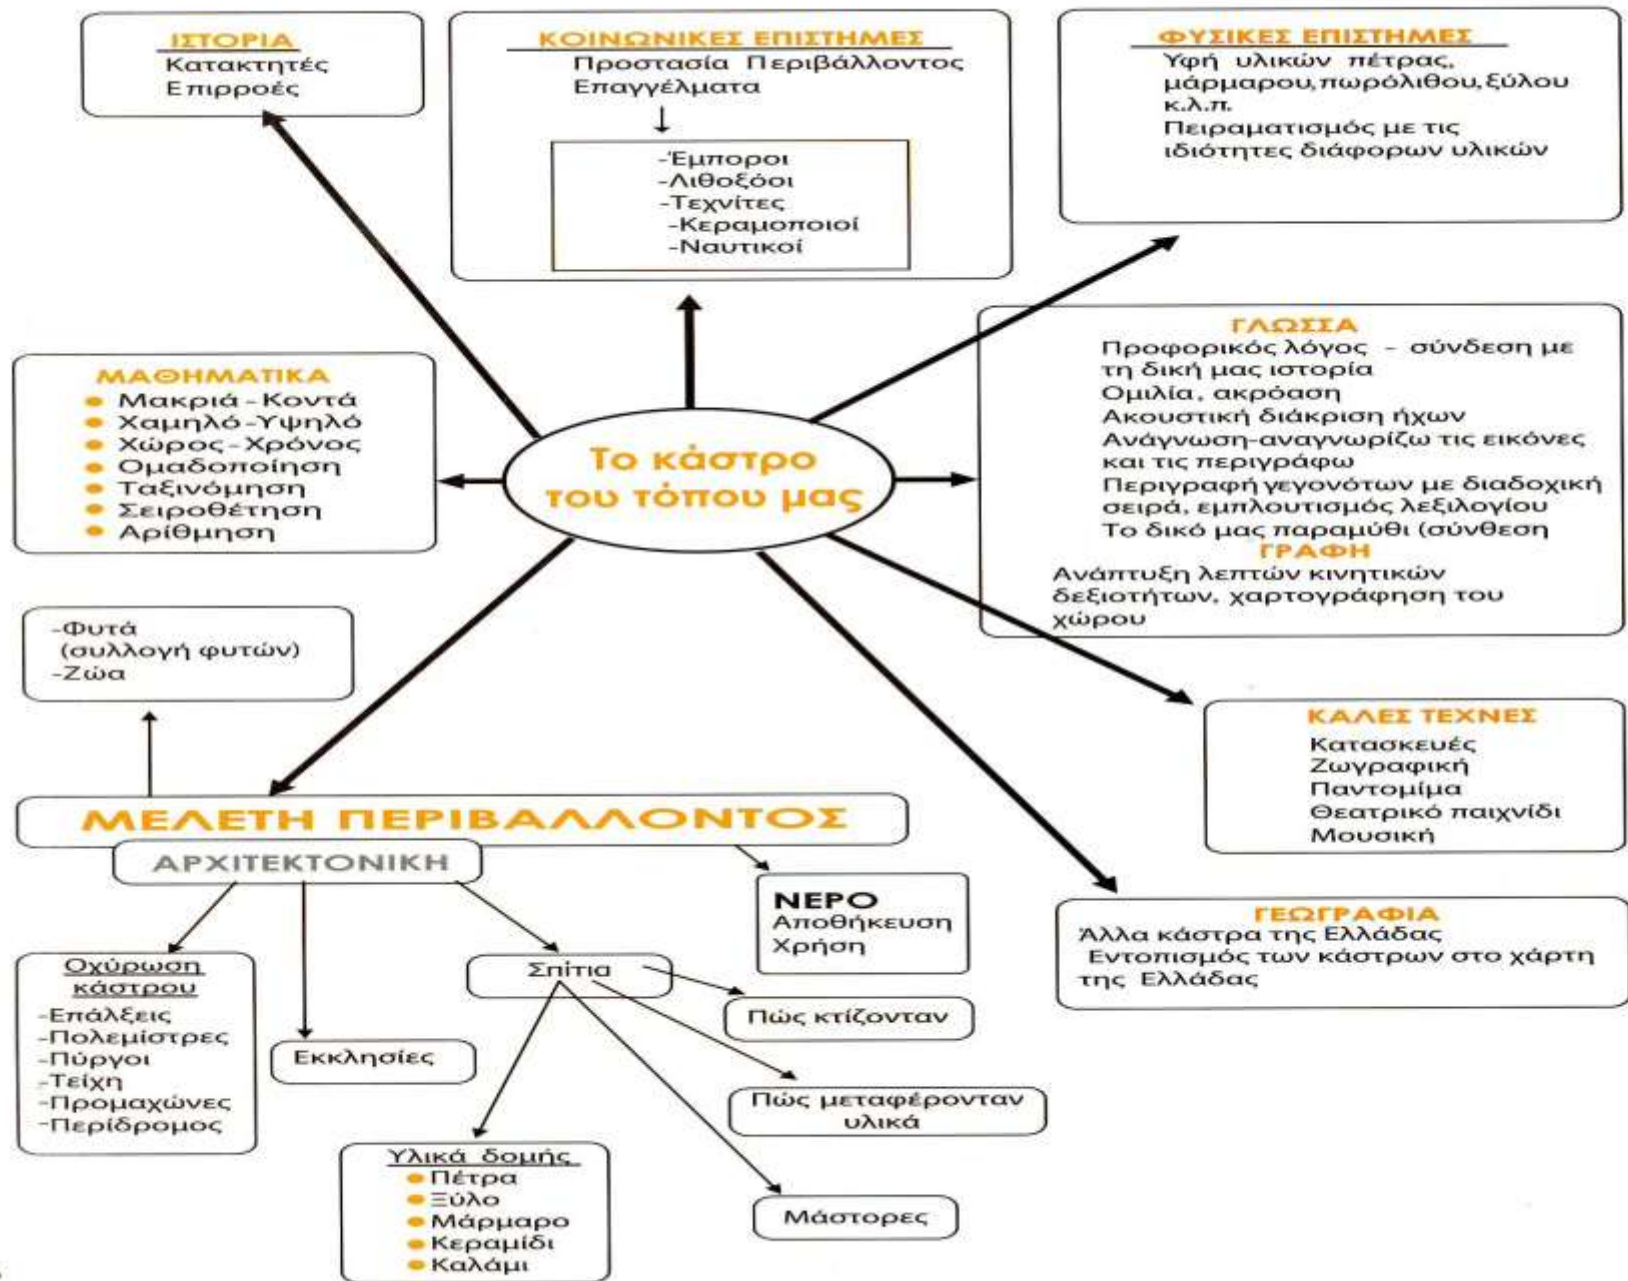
ΙΣΤΟΡΙΑ
Κατακτητές
Επιρροές

ΚΟΙΝΩΝΙΚΕΣ ΕΠΙΣΤΗΜΕΣ
Προστασία Περιβάλλοντος
Επαγγέλματα

-Έμποροι
-Λιθοξόοι
-Τεχνίτες
-Κεραμοποιοί
-Ναυτικοί

ΦΥΣΙΚΕΣ ΕΠΙΣΤΗΜΕΣ
Υφή υλικών πέτρας, μάρμαρου, πωρόλιθου, ξύλου κ.λ.π.
Πειραματισμός με τις ιδιότητες διάφορων υλικών

ΜΑΘΗΜΑΤΙΚΑ
Μακριά - Κοντά
Χαμηλό - Υψηλό
Χώρος - Χρόνος
Ομαδοποίηση
Ταξινόμηση
Σειροθέτηση
Αρίθμηση

Το κάστρο του τόπου μας

ΓΛΩΣΣΑ
Προφορικός λόγος - σύνδεση με τη δική μας ιστορία
Ομιλία, ακρόαση
Ακουστική διάκριση ήχων
Ανάγνωση-αναγνωρίζω τις εικόνες και τις περιγράφω
Περιγραφή γεγονότων με διαδοχική σειρά, εμπλουτισμός λεξιλογίου
Το δικό μας παραμύθι (σύνθεση
ΓΡΑΦΗ
Ανάπτυξη λεπτών κινητικών δεξιοτήτων, χαρτογράφηση του χώρου

-Φυτά
(συλλογή φυτών)
-Ζώα

ΚΑΛΕΣ ΤΕΧΝΕΣ
Κατασκευές
Ζωγραφική
Παντομίμα
Θεατρικό παιχνίδι
Μουσική

ΜΕΛΕΤΗ ΠΕΡΙΒΑΛΛΟΝΤΟΣ
ΑΡΧΙΤΕΚΤΟΝΙΚΗ

ΝΕΡΟ
Αποθήκευση
Χρήση

ΓΕΩΓΡΑΦΙΑ
Άλλα κάστρα της Ελλάδας
Εντοπισμός των κάστρων στο χάρτη της Ελλάδας

Οχύρωση κάστρου
-Επάλξεις
-Πολεμίστρες
-Πύργοι
-Τείχη
-Προμαχώνες
-Περίδρομος

Εκκλησίες

Σπίτια

Πώς κτίζονταν

Πώς μεταφέρονταν υλικά

Υλικά δομής
Πέτρα
Ξύλο
Μάρμαρο
Κεραμίδι
Καλάμι

Μάστορες